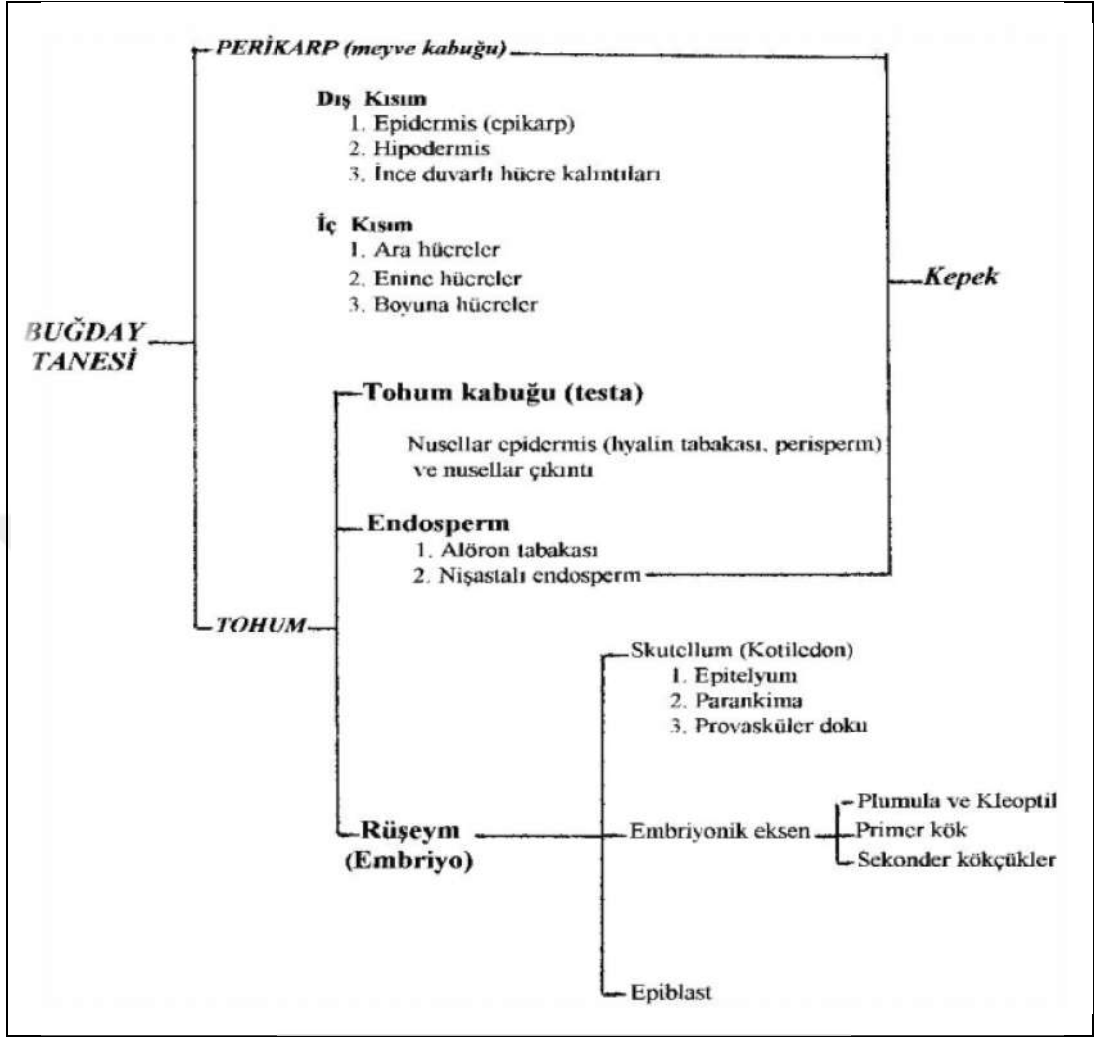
BUĞDAY TANESİ

PERİKARP (meyve kabuğu)

Dış Kısım
1. Epidermis (epikarp)
2. Hipodermis
3. İnce duvarlı hücre kalıntıları

İç Kısım
1. Ara hücreler
2. Enine hücreler
3. Boyuna hücreler

Kepek

TOHUM

Tohum kabuğu (testa)

Nusellar epidermis (hyalin tabakası, perisperm) ve nusellar çıkıntı

Endosperm
1. Alöron tabakası
2. Nişastalı endosperm

Skutellum (Kotiledon)
1. Epitelyum
2. Parankima
3. Provasküler doku

Rüşeym (Embriyo)

Embriyonik eksen

Plumula ve Kleoptil
Primer kök
Sekonder kökçükler

Epiblast